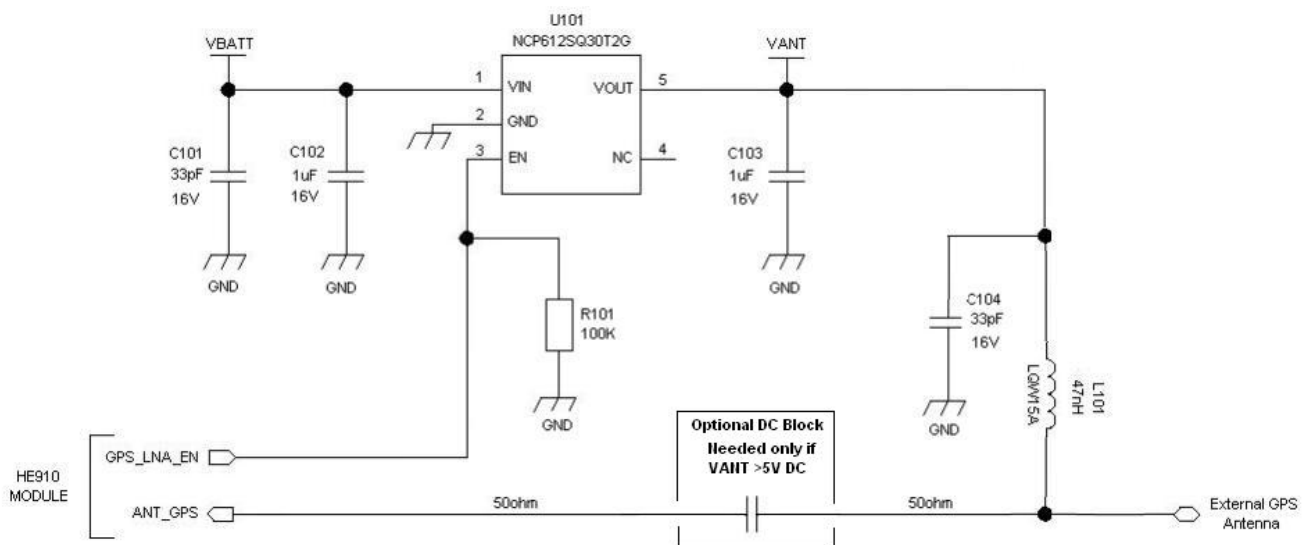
U101
NCP612SQ30T2G

VBATT

VANT

1 VIN
2 GND
3 EN
VOUT 5
NC 4

C101
33pF
16V

C102
1uF
16V

C103
1uF
16V

GND

GND

GND

R101
100K

GND

C104
33pF
16V

GND

L101
47nH
LQW15A

Optional DC Block
Needed only if
VANT >5V DC

HE910
MODULE

GPS_LNA_EN

ANT_GPS

50ohm

50ohm

External GPS
Antenna